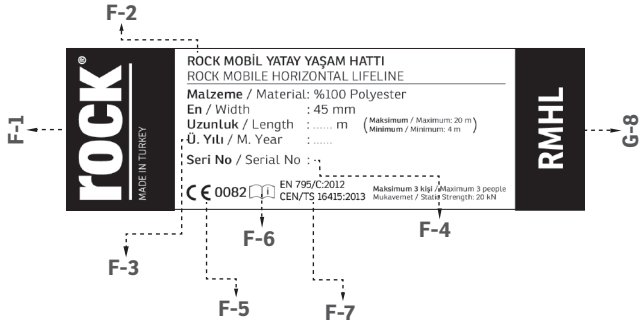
F-2

F-1

rock®
MADE IN TURKEY

ROCK MOBİL YATAY YAŞAM HATTI
ROCK MOBILE HORIZONTAL LIFELINE

Malzeme / Material: %100 Polyester
En / Width : 45 mm
Uzunluk / Length : ...... m (Maksimum / Maximum: 20 m Minimum / Minimum: 4 m)
Ü. Yılı / M. Year : ......
Seri No / Serial No : ......

CE 0082 i EN 795/C:2012 CEN/TS 16415:2013 Maksimum 3 kişi / Maximum 3 people Mukavemet / Static Strength: 20 kN

RMHL

G-8

F-3

F-6

F-4

F-5

F-7